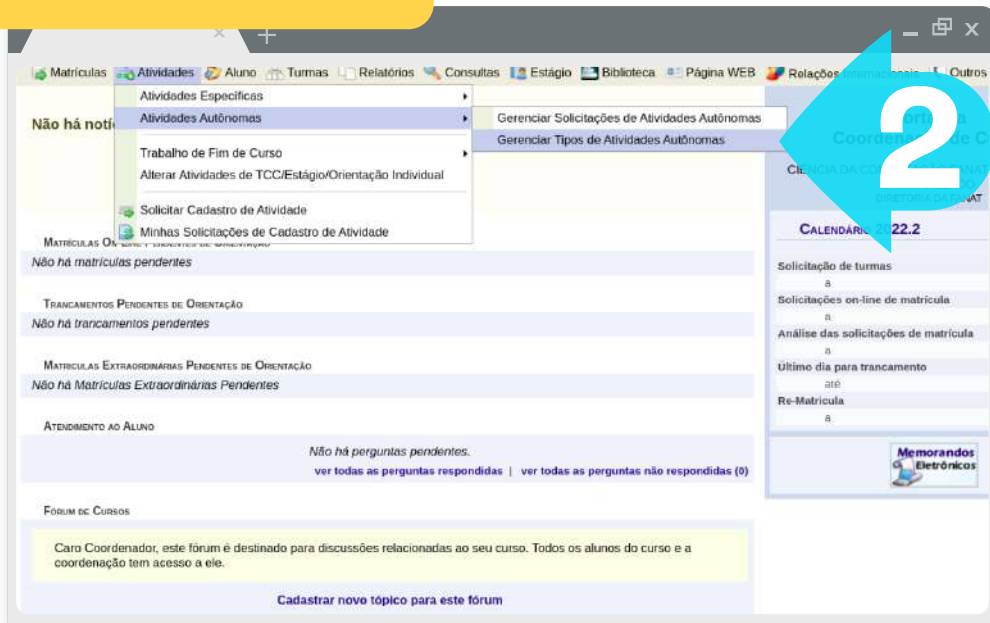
Matrículas Atividades Aluno Turmas Relatórios Consultas Estágio Biblioteca Página WEB Relações Internacionais Outros

Atividades Específicas
Atividades Autônomas
Trabalho de Fim de Curso
Alterar Atividades de TCC/Estágio/Orientação Individual
Solicitar Cadastro de Atividade
Minhas Solicitações de Cadastro de Atividade

Gerenciar Solicitações de Atividades Autônomas
Gerenciar Tipos de Atividades Autônomas

2

Não há notí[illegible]

Matrículas On-line Pendentes de Orientação
Não há matrículas pendentes

Trancamentos Pendentes de Orientação
Não há trancamentos pendentes

Matrículas Extraordinárias Pendentes de Orientação
Não há Matrículas Extraordinárias Pendentes

Atendimento ao Aluno
Não há perguntas pendentes.
ver todas as perguntas respondidas | ver todas as perguntas não respondidas (0)

Fórum de Cursos
Caro Coordenador, este fórum é destinado para discussões relacionadas ao seu curso. Todos os alunos do curso e a coordenação tem acesso a ele.
Cadastrar novo tópico para este fórum

Portal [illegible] Coordenação de C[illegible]
CIÊNCIA DA CO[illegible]
DIRETORIA DA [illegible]

Calendário 2022.2
Solicitação de turmas
a
Solicitações on-line de matrícula
a
Análise das solicitações de matrícula
a
Último dia para trancamento
até
Re-Matrícula
a

Memorandos Eletrônicos